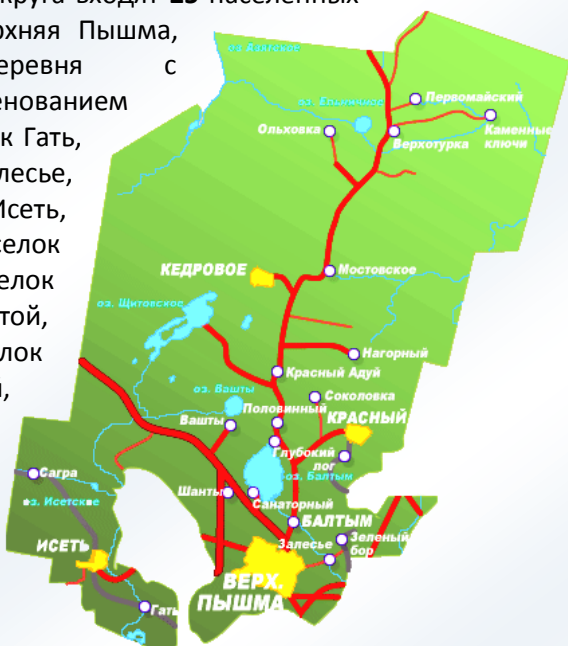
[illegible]круга входит 29 населенных
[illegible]хняя Пышма,
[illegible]еревня с
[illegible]енованием
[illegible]к Гать,
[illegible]лесье,
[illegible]Исеть,
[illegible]селок
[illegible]елок
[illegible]той,
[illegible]лок
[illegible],

оз. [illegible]
оз. Еланичное
Первомайский
Ольховка
Верхотурка
Каменные ключи
КЕДРОВОЕ
Мостовское
оз. Щитовское
Нагорный
Красный Адуй
оз. Вашты
Соколовка
Половинный
Вашты
КРАСНЫЙ
Глубокий лог
оз. Балтым
Сагра
Шанты
Санаторный
оз. Исетское
БАЛТЫМ
ИСЕТЬ
Залесье
Зеленый бор
ВЕРХ. ПЫШМА
Гать